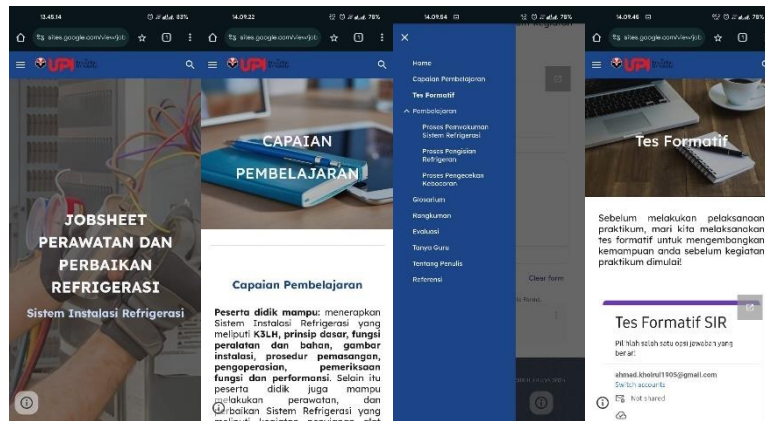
13.45.14 82%
sites.google.com/view/job
UPI
JOBSHEET PERAWATAN DAN PERBAIKAN REFRIGERASI
Sistem Instalasi Refrigerasi

14.09.22 78%
sites.google.com/view/job
UPI
CAPAIAN PEMBELAJARAN
Capaian Pembelajaran
Peserta didik mampu: menerapkan Sistem Instalasi Refrigerasi yang meliputi K3LH, prinsip dasar, fungsi peralatan dan bahan, gambar instalasi, prosedur pemasangan, pengoperasian, pemeriksaan fungsi dan performansi. Selain itu peserta didik juga mampu melakukan perawatan, dan perbaikan Sistem Refrigerasi yang meliputi kegiatan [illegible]

14.09.54 78%
Home
Capaian Pembelajaran
Tes Formatif
Pembelajaran
Proses Pemvakuman Sistem Refrigerasi
Proses Pengisian Refrigeran
Proses Pengecekan Kebocoran
Glosarium
Rangkuman
Evaluasi
Tanya Guru
Tentang Penulis
Referensi
Clear form

14.09.46 78%
sites.google.com/view/job
UPI
Tes Formatif
Sebelum melakukan pelaksanaan praktikum, mari kita melaksanakan tes formatif untuk mengembangkan kemampuan anda sebelum kegiatan praktikum dimulai!
Tes Formatif SIR
Pilihlah salah satu opsi jawaban yang benar!
ahmad.khoirul1905@gmail.com
Switch accounts
Not shared